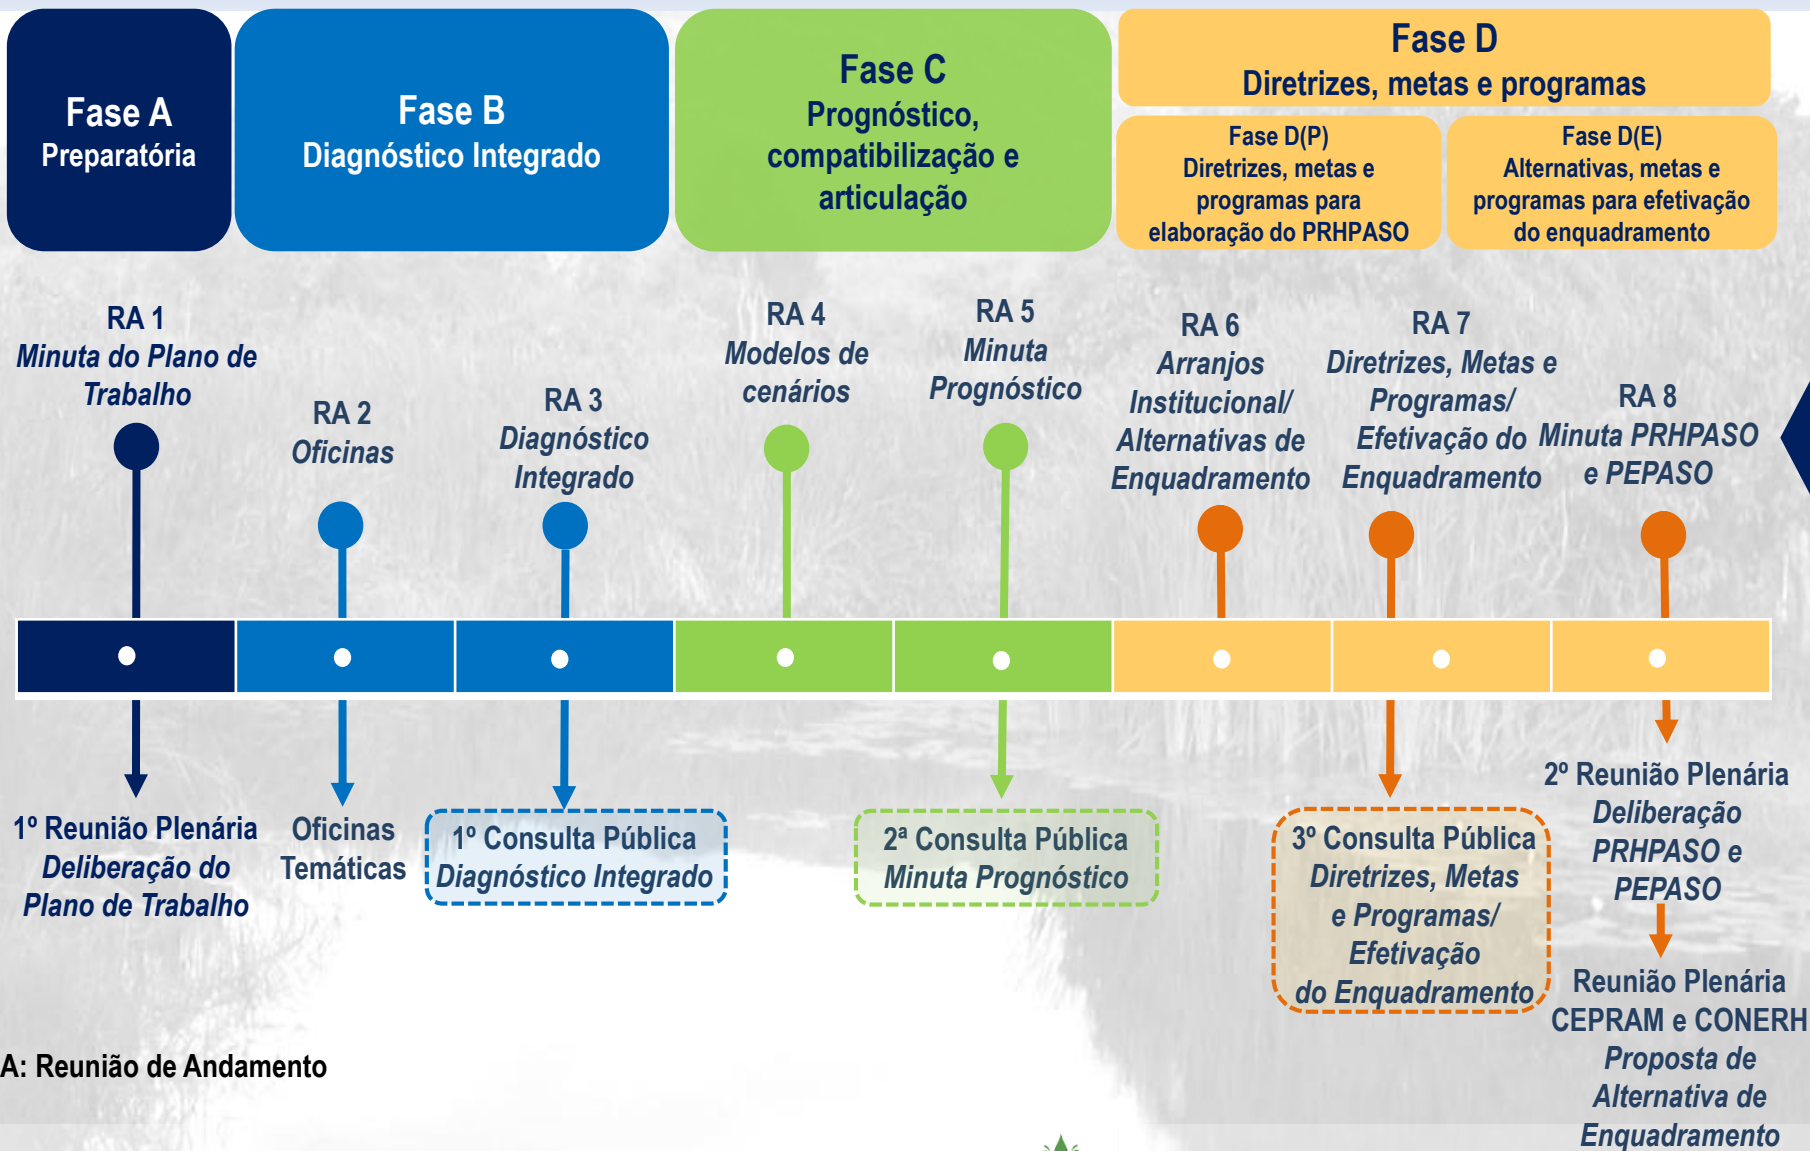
Fase A
Preparatória

Fase B
Diagnóstico Integrado

Fase C
Prognóstico, compatibilização e articulação

Fase D
Diretrizes, metas e programas

Fase D(P)
Diretrizes, metas e programas para elaboração do PRHPASO

Fase D(E)
Alternativas, metas e programas para efetivação do enquadramento

RA 1
Minuta do Plano de Trabalho

RA 2
Oficinas

RA 3
Diagnóstico Integrado

RA 4
Modelos de cenários

RA 5
Minuta Prognóstico

RA 6
Arranjos Institucional/ Alternativas de Enquadramento

RA 7
Diretrizes, Metas e Programas/ Efetivação do Enquadramento

RA 8
Minuta PRHPASO e PEPASO

1º Reunião Plenária
Deliberação do Plano de Trabalho

Oficinas Temáticas

1º Consulta Pública
Diagnóstico Integrado

2ª Consulta Pública
Minuta Prognóstico

3º Consulta Pública
Diretrizes, Metas e Programas/ Efetivação do Enquadramento

2º Reunião Plenária
Deliberação PRHPASO e PEPASO

Reunião Plenária CEPRAM e CONERH
Proposta de Alternativa de Enquadramento

A: Reunião de Andamento